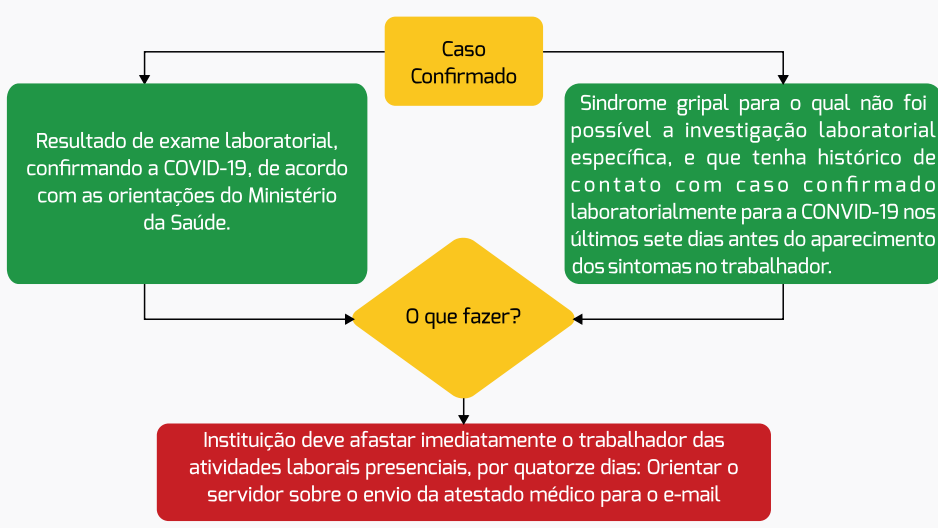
Caso Confirmado

Resultado de exame laboratorial, confirmando a COVID-19, de acordo com as orientações do Ministério da Saúde.

Sindrome gripal para o qual não foi possível a investigação laboratorial específica, e que tenha histórico de contato com caso confirmado laboratorialmente para a CONVID-19 nos últimos sete dias antes do aparecimento dos sintomas no trabalhador.

O que fazer?

Instituição deve afastar imediatamente o trabalhador das atividades laborais presenciais, por quatorze dias: Orientar o servidor sobre o envio da atestado médico para o e-mail